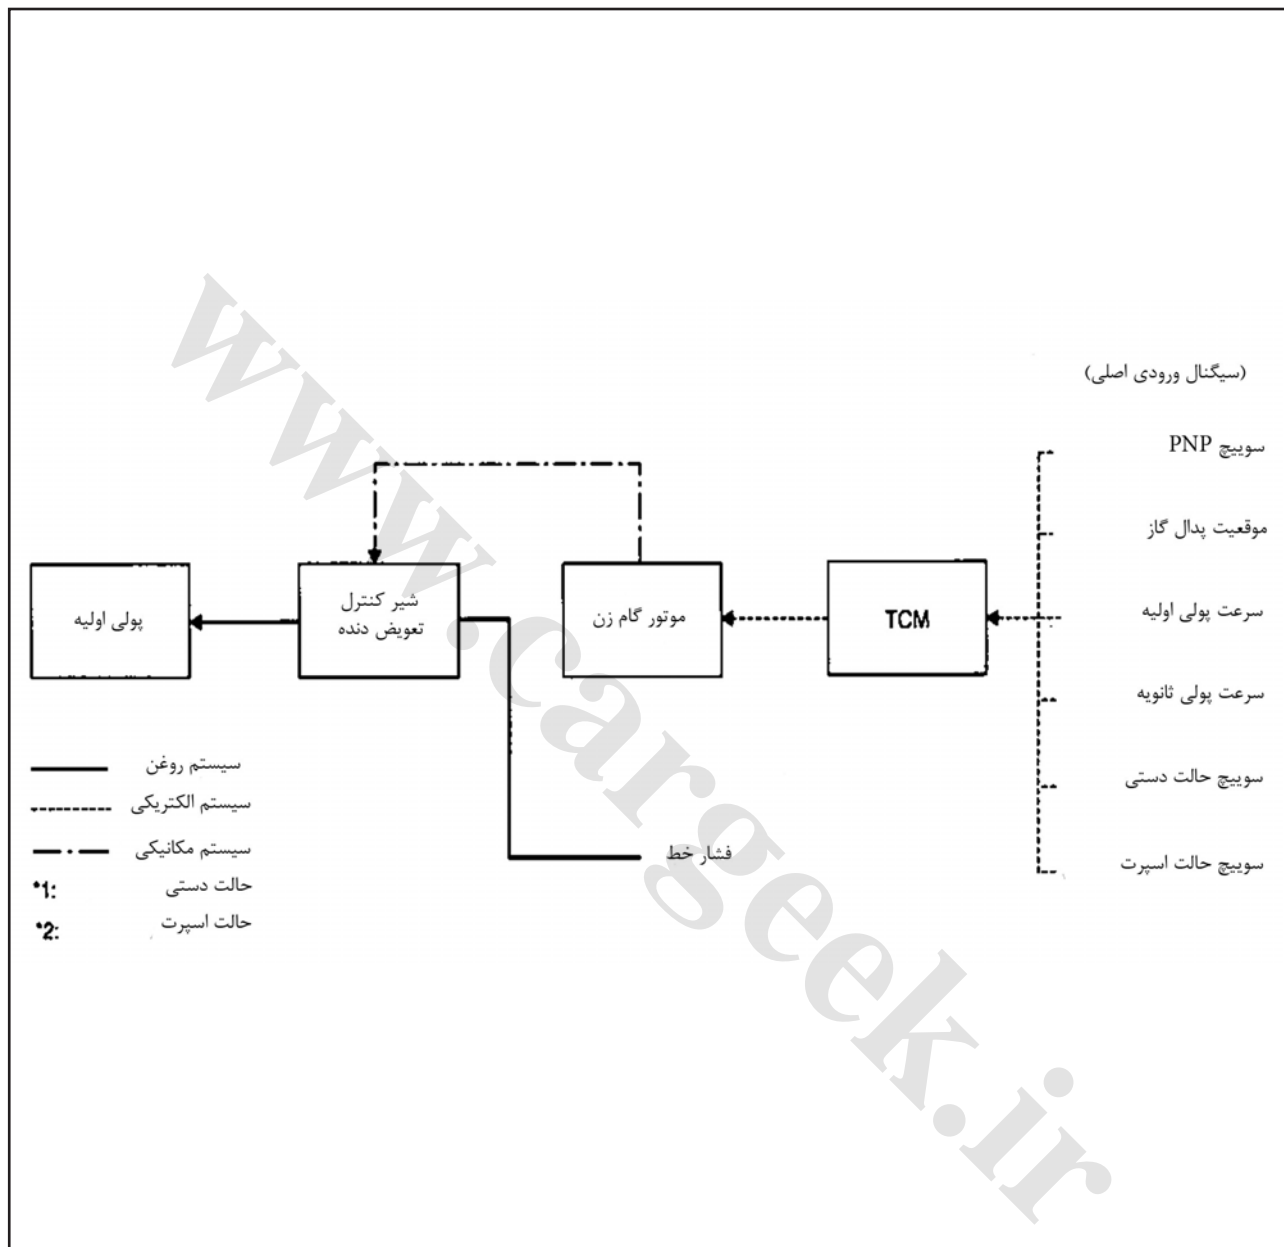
(سیگنال ورودی اصلی)

سوییچ PNP

موقعیت پدال گاز

سرعت پولی اولیه

سرعت پولی ثانویه

سوییچ حالت دستی

سوییچ حالت اسپرت

TCM

موتور گام زن

شیر کنترل تعویض دنده

پولی اولیه

فشار خط

سیستم روغن

سیستم الکتریکی

سیستم مکانیکی

*1: حالت دستی

*2: حالت اسپرت

www.cargeek.ir